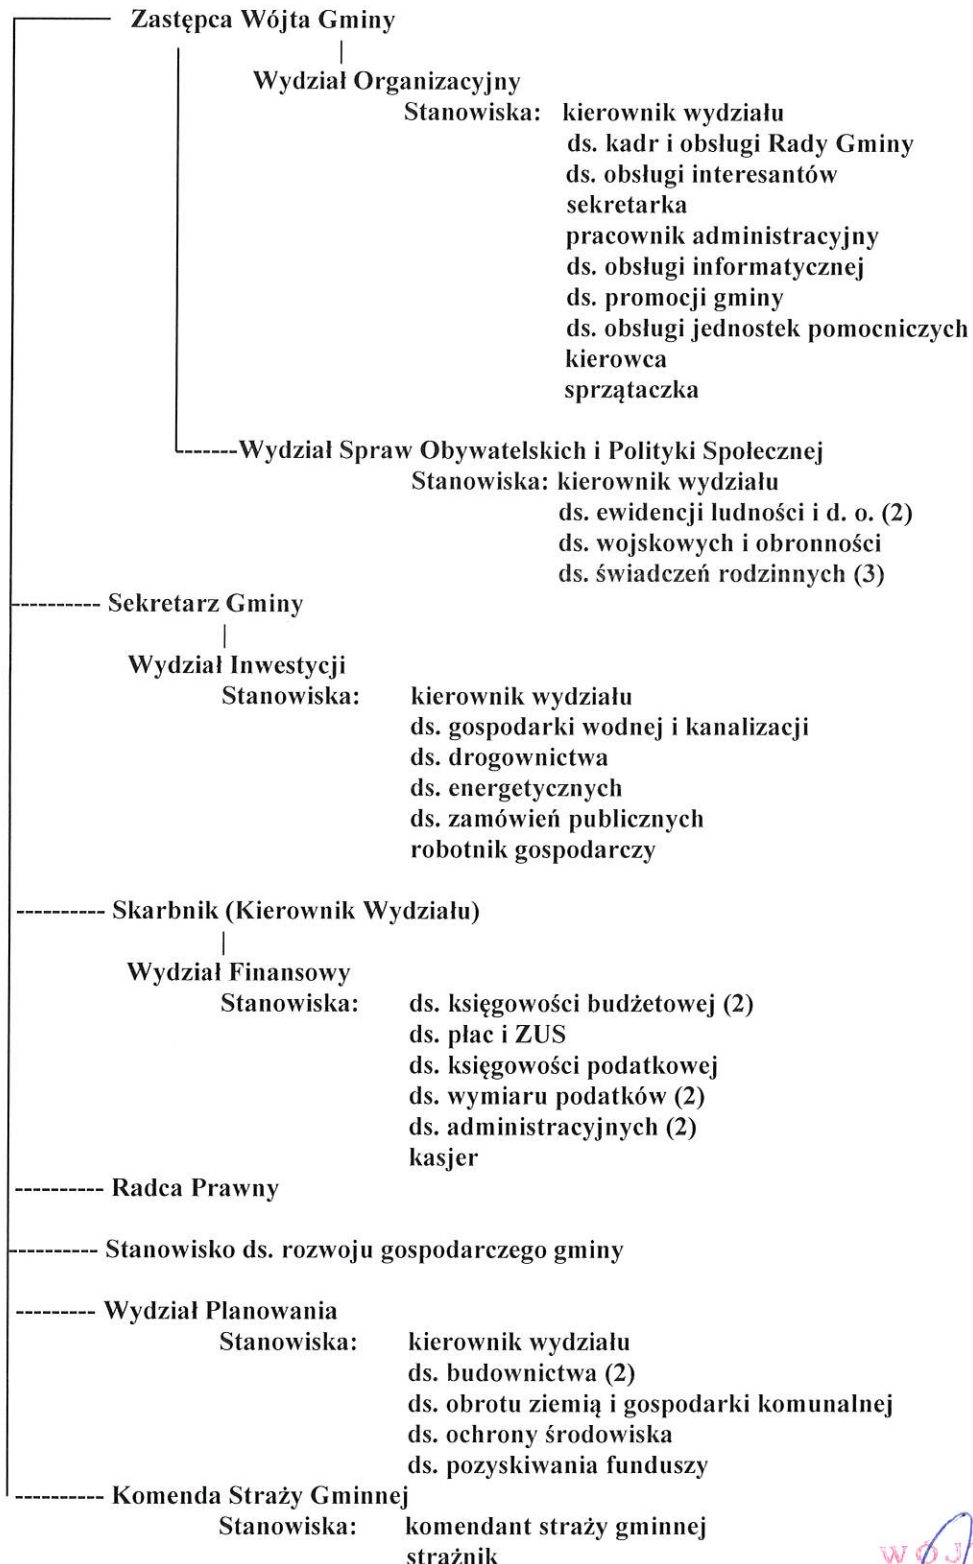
Zastępca Wójta Gminy

Wydział Organizacyjny
Stanowiska: kierownik wydziału
ds. kadr i obsługi Rady Gminy
ds. obsługi interesantów
sekretarka
pracownik administracyjny
ds. obsługi informatycznej
ds. promocji gminy
ds. obsługi jednostek pomocniczych
kierowca
sprzątaczka

------Wydział Spraw Obywatelskich i Polityki Społecznej
Stanowiska: kierownik wydziału
ds. ewidencji ludności i d. o. (2)
ds. wojskowych i obronności
ds. świadczeń rodzinnych (3)

---------- Sekretarz Gminy

Wydział Inwestycji
Stanowiska: kierownik wydziału
ds. gospodarki wodnej i kanalizacji
ds. drogownictwa
ds. energetycznych
ds. zamówień publicznych
robotnik gospodarczy

---------- Skarbnik (Kierownik Wydziału)

Wydział Finansowy
Stanowiska: ds. księgowości budżetowej (2)
ds. płac i ZUS
ds. księgowości podatkowej
ds. wymiaru podatków (2)
ds. administracyjnych (2)
kasjer

---------- Radca Prawny

---------- Stanowisko ds. rozwoju gospodarczego gminy

--------- Wydział Planowania
Stanowiska: kierownik wydziału
ds. budownictwa (2)
ds. obrotu ziemią i gospodarki komunalnej
ds. ochrony środowiska
ds. pozyskiwania funduszy

---------- Komenda Straży Gminnej
Stanowiska: komendant straży gminnej
strażnik

WÓJ